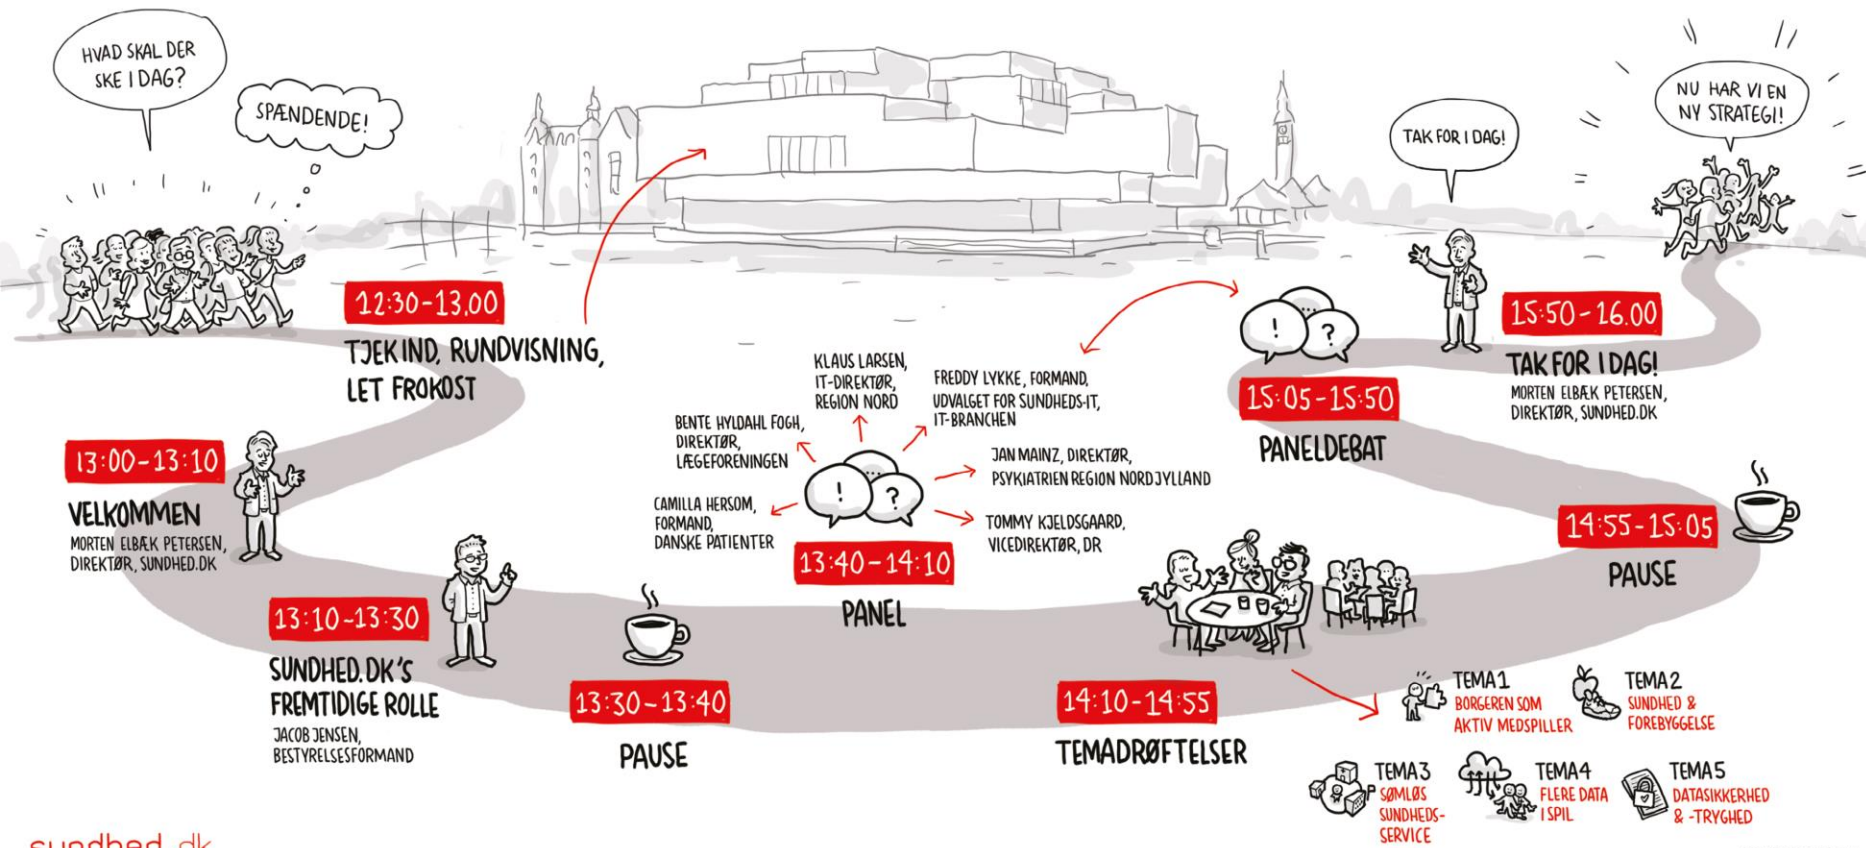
HVAD SKAL DER SKE I DAG?

SPÆNDENDE!

TAK FOR I DAG!

NU HAR VI EN NY STRATEGI!

12:30-13.00
TJEK IND, RUNDVISNING, LET FROKOST

13:00-13:10
VELKOMMEN
MORTEN ELBÆK PETERSEN, DIREKTØR, SUNDHED.DK

13:10-13:30
SUNDHED.DK'S FREMTIDIGE ROLLE
JACOB JENSEN, BESTYRELSESFORMAND

13:30-13:40
PAUSE

KLAUS LARSEN, IT-DIREKTØR, REGION NORD

FREDDY LYKKE, FORMAND, UDVALGET FOR SUNDHEDS-IT, IT-BRANCHEN

BENTE HYLDAHL FOGH, DIREKTØR, LÆGEFORENINGEN

JAN MAINZ, DIREKTØR, PSYKIATRIEN REGION NORDJYLLAND

CAMILLA HERSOM, FORMAND, DANSKE PATIENTER

TOMMY KJELDSGAARD, VICEDIREKTØR, DR

13:40-14:10
PANEL

14:10-14:55
TEMADRØFTELSER

TEMA 1
BORGEREN SOM AKTIV MEDSPILLER

TEMA 2
SUNDHED & FOREBYGGELSE

TEMA 3
SØMLØS SUNDHEDS-SERVICE

TEMA 4
FLERE DATA I SPIL

TEMA 5
DATASIKKERHED & -TRYGHED

14:55-15:05
PAUSE

15:05-15:50
PANELDEBAT

15:50-16.00
TAK FOR I DAG!
MORTEN ELBÆK PETERSEN, DIREKTØR, SUNDHED.DK

sundhed.dk